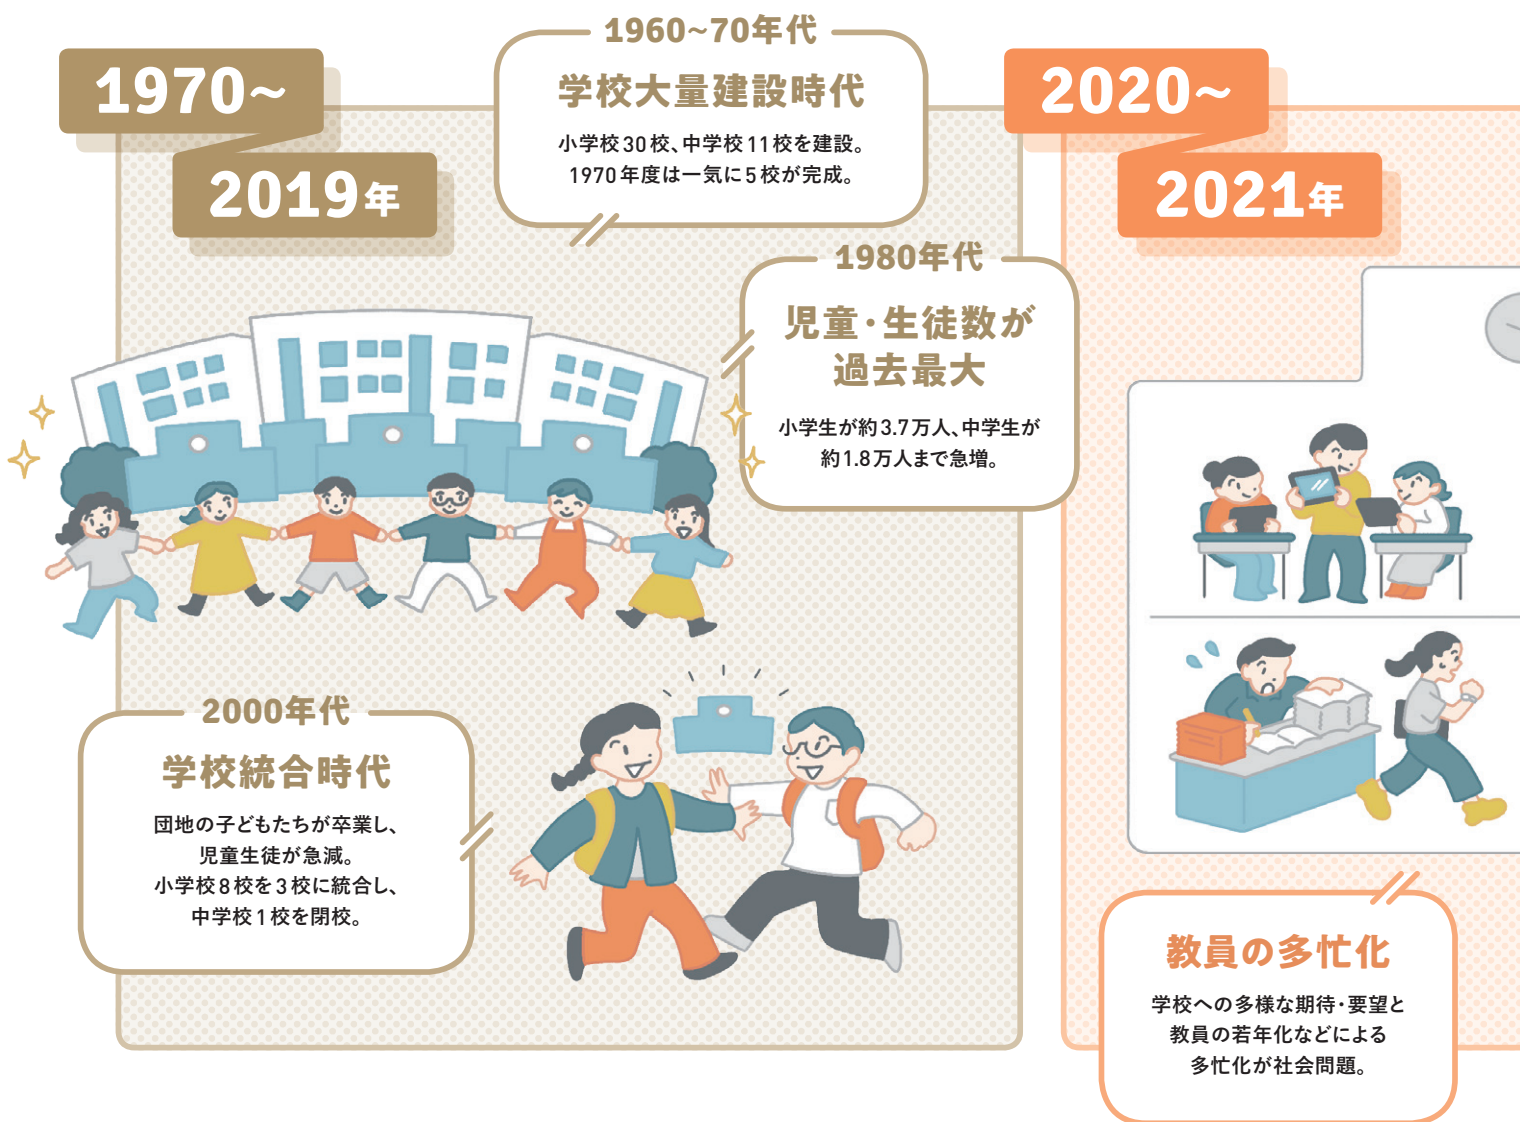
1970~
2019年

1960~70年代
学校大量建設時代
小学校30校、中学校11校を建設。1970年度は一気に5校が完成。

2020~
2021年

1980年代
児童・生徒数が過去最大
小学生が約3.7万人、中学生が約1.8万人まで急増。

2000年代
学校統合時代
団地の子どもたちが卒業し、児童生徒が急減。小学校8校を3校に統合し、中学校1校を閉校。

教員の多忙化
学校への多様な期待・要望と教員の若年化などによる多忙化が社会問題。